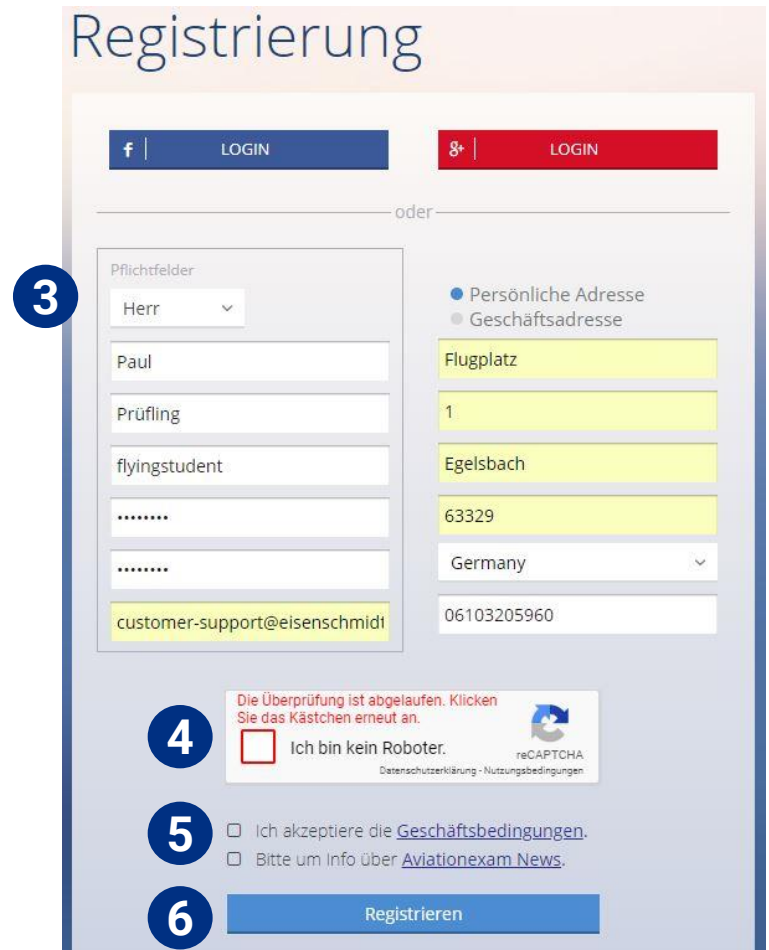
Registrierung

f | LOGIN

g+ | LOGIN

oder

3

Pflichtfelder

Herr

Paul

Prüfling

flyingstudent

••••••••

••••••••

customer-support@eisenschmidt

Persönliche Adresse

Geschäftsadresse

Flugplatz

1

Egelsbach

63329

Germany

06103205960

4

Die Überprüfung ist abgelaufen. Klicken Sie das Kästchen erneut an.

Ich bin kein Roboter.

reCAPTCHA

Datenschutzerklärung - Nutzungsbedingungen

5

Ich akzeptiere die Geschäftsbedingungen.

Bitte um Info über Aviationexam News.

6

Registrieren